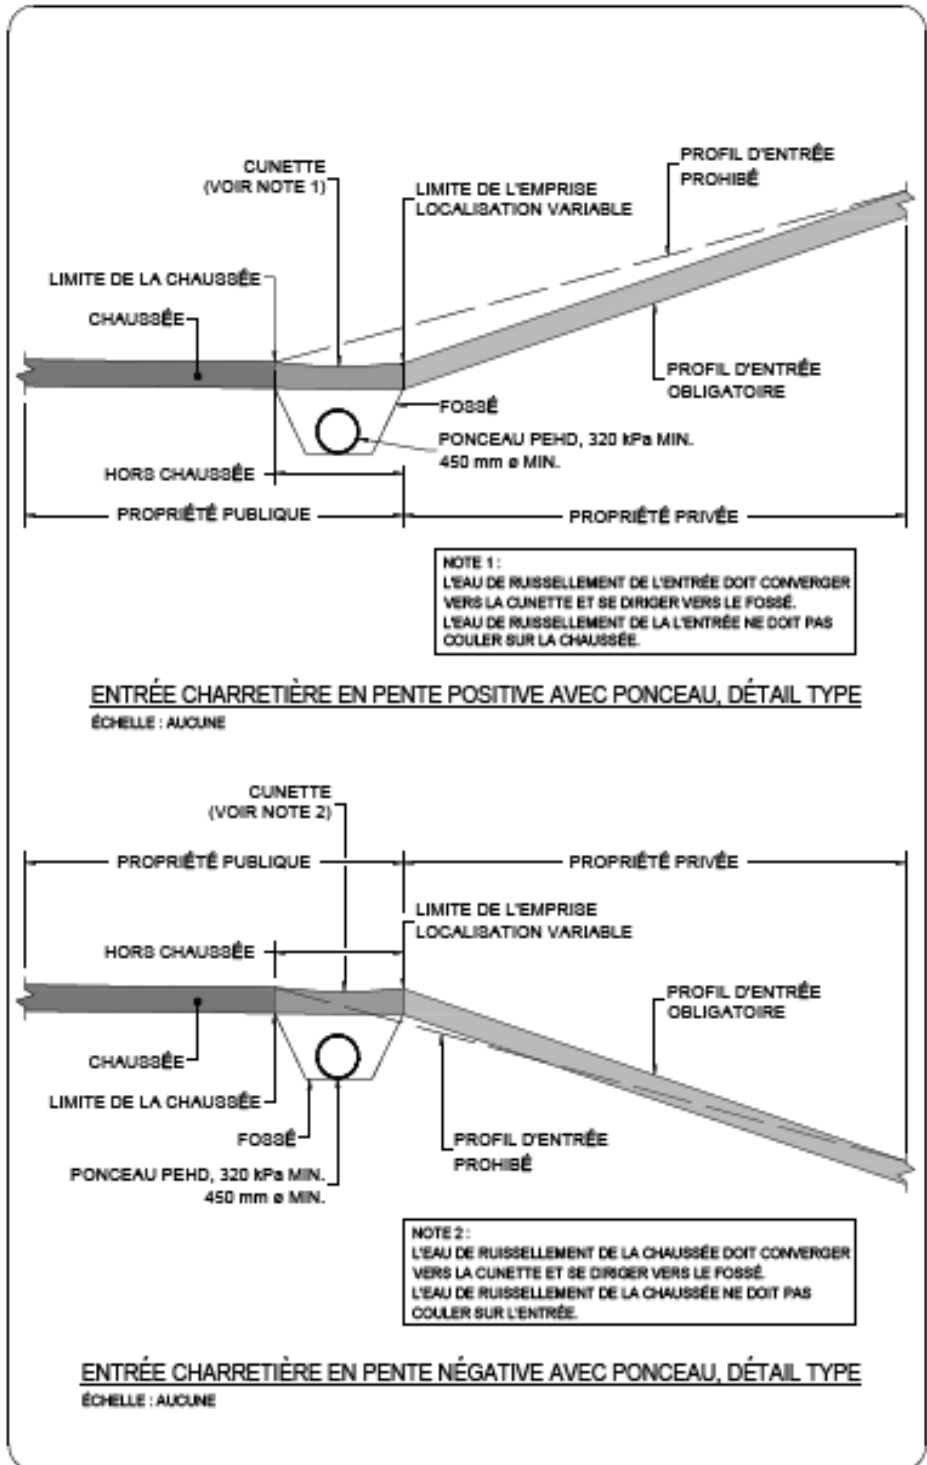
CUNETTE
(VOIR NOTE 1)

PROFIL D'ENTRÉE
PROHIBÉ

LIMITE DE L'EMPRISE
LOCALISATION VARIABLE

LIMITE DE LA CHAUSSÉE

CHAUSSÉE

PROFIL D'ENTRÉE
OBLIGATOIRE

FOSSÉ

PONCEAU PEHD, 320 kPa MIN.
450 mm ø MIN.

HORS CHAUSSÉE

PROPRIÉTÉ PUBLIQUE

PROPRIÉTÉ PRIVÉE

NOTE 1 :
L'EAU DE RUISSELLEMENT DE L'ENTRÉE DOIT CONVERGER VERS LA CUNETTE ET SE DIRIGER VERS LE FOSSÉ.
L'EAU DE RUISSELLEMENT DE LA L'ENTRÉE NE DOIT PAS COULER SUR LA CHAUSSÉE.

ENTRÉE CHARRETIÈRE EN PENTE POSITIVE AVEC PONCEAU, DÉTAIL TYPE
ÉCHELLE : AUCUNE

CUNETTE
(VOIR NOTE 2)

PROPRIÉTÉ PUBLIQUE

PROPRIÉTÉ PRIVÉE

LIMITE DE L'EMPRISE
LOCALISATION VARIABLE

HORS CHAUSSÉE

PROFIL D'ENTRÉE
OBLIGATOIRE

CHAUSSÉE

LIMITE DE LA CHAUSSÉE

FOSSÉ

PROFIL D'ENTRÉE
PROHIBÉ

PONCEAU PEHD, 320 kPa MIN.
450 mm ø MIN.

NOTE 2 :
L'EAU DE RUISSELLEMENT DE LA CHAUSSÉE DOIT CONVERGER VERS LA CUNETTE ET SE DIRIGER VERS LE FOSSÉ.
L'EAU DE RUISSELLEMENT DE LA CHAUSSÉE NE DOIT PAS COULER SUR L'ENTRÉE.

ENTRÉE CHARRETIÈRE EN PENTE NÉGATIVE AVEC PONCEAU, DÉTAIL TYPE
ÉCHELLE : AUCUNE